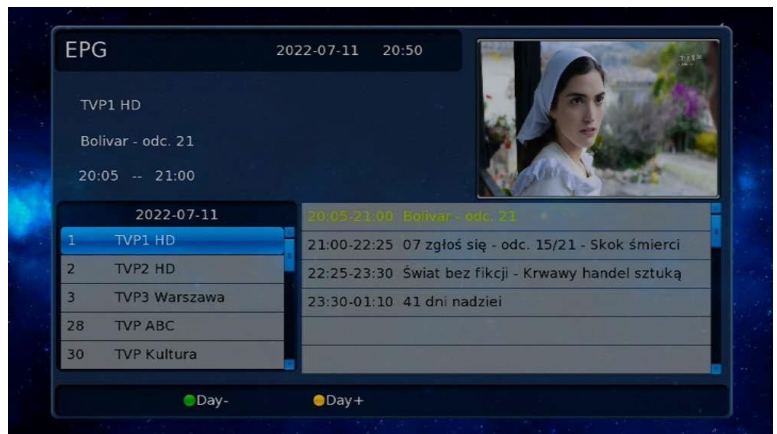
EPG 2022-07-11 20:50

TVP1 HD

Bolivar - odc. 21

20:05 -- 21:00

2022-07-11

| | |
|---|---|
| 1 | TVP1 HD |
| 2 | TVP2 HD |
| 3 | TVP3 Warszawa |
| 28 | TVP ABC |
| 30 | TVP Kultura |

20:05-21:00 Bolivar - odc. 21
21:00-22:25 07 zgłoś się - odc. 15/21 - Skok śmierci
22:25-23:30 Świat bez fikcji - Krwawy handel sztuką
23:30-01:10 41 dni nadziei

Day- Day+